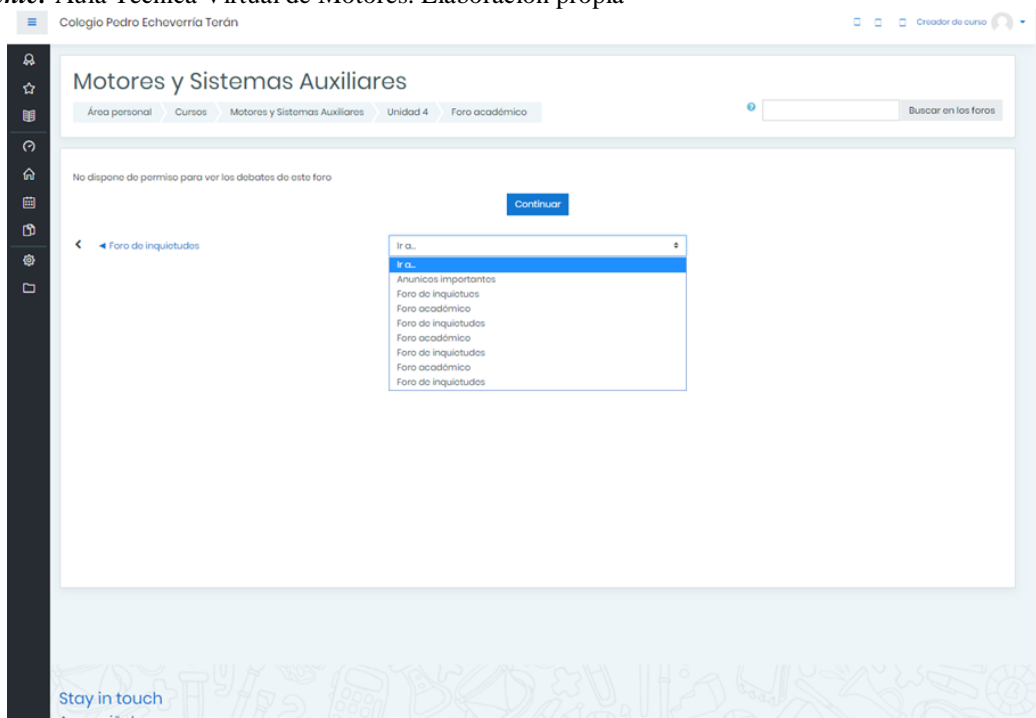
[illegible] Aula Técnica Virtual de Motores. Elaboración propia

Colegio Pedro Echeverría Terán

Creador de curso

Motores y Sistemas Auxiliares

Área personal Cursos Motores y Sistemas Auxiliares Unidad 4 Foro académico

Buscar en los foros

No dispone de permiso para ver los debates de este foro

Continuar

◄ Foro de inquietudes

Ir a...

Ir a...
Anunicos importantes
Foro de inquietues
Foro académico
Foro de inquietudes
Foro académico
Foro de inquietudes
Foro académico
Foro de inquietudes

Stay in touch